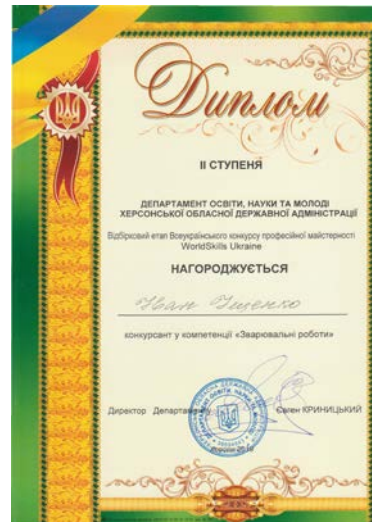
Диплом

II СТУПЕНЯ

ДЕПАРТАМЕНТ ОСВІТИ, НАУКИ ТА МОЛОДІ ХЕРСОНСЬКОЇ ОБЛАСНОЇ ДЕРЖАВНОЇ АДМІНІСТРАЦІЇ

Відбірковий етап Всеукраїнського конкурсу професійної майстерності WorldSkills Ukraine

НАГОРОДЖУЄТЬСЯ

Іван Єщенко

конкурсант у компетенції «Зварювальні роботи»

Директор Департаменту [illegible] Євген КРИНИЦЬКИЙ

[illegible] 2019